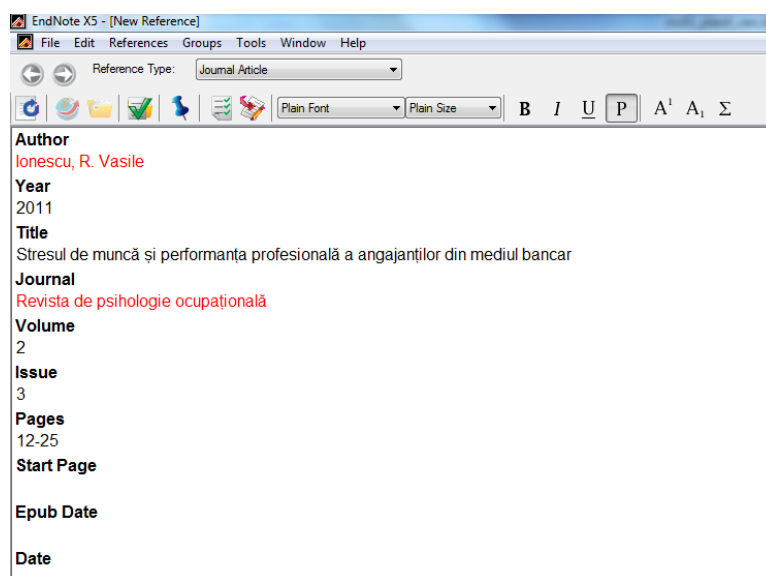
EndNote X5 - [New Reference]

File Edit References Groups Tools Window Help

Reference Type: Journal Article

Plain Font Plain Size B I U P $A^1$ $A_1$ Σ

Author
Ionescu, R. Vasile
Year
2011
Title
Stresul de muncă și performanța profesională a angajanților din mediul bancar
Journal
Revista de psihologie ocupațională
Volume
2
Issue
3
Pages
12-25
Start Page

Epub Date

Date